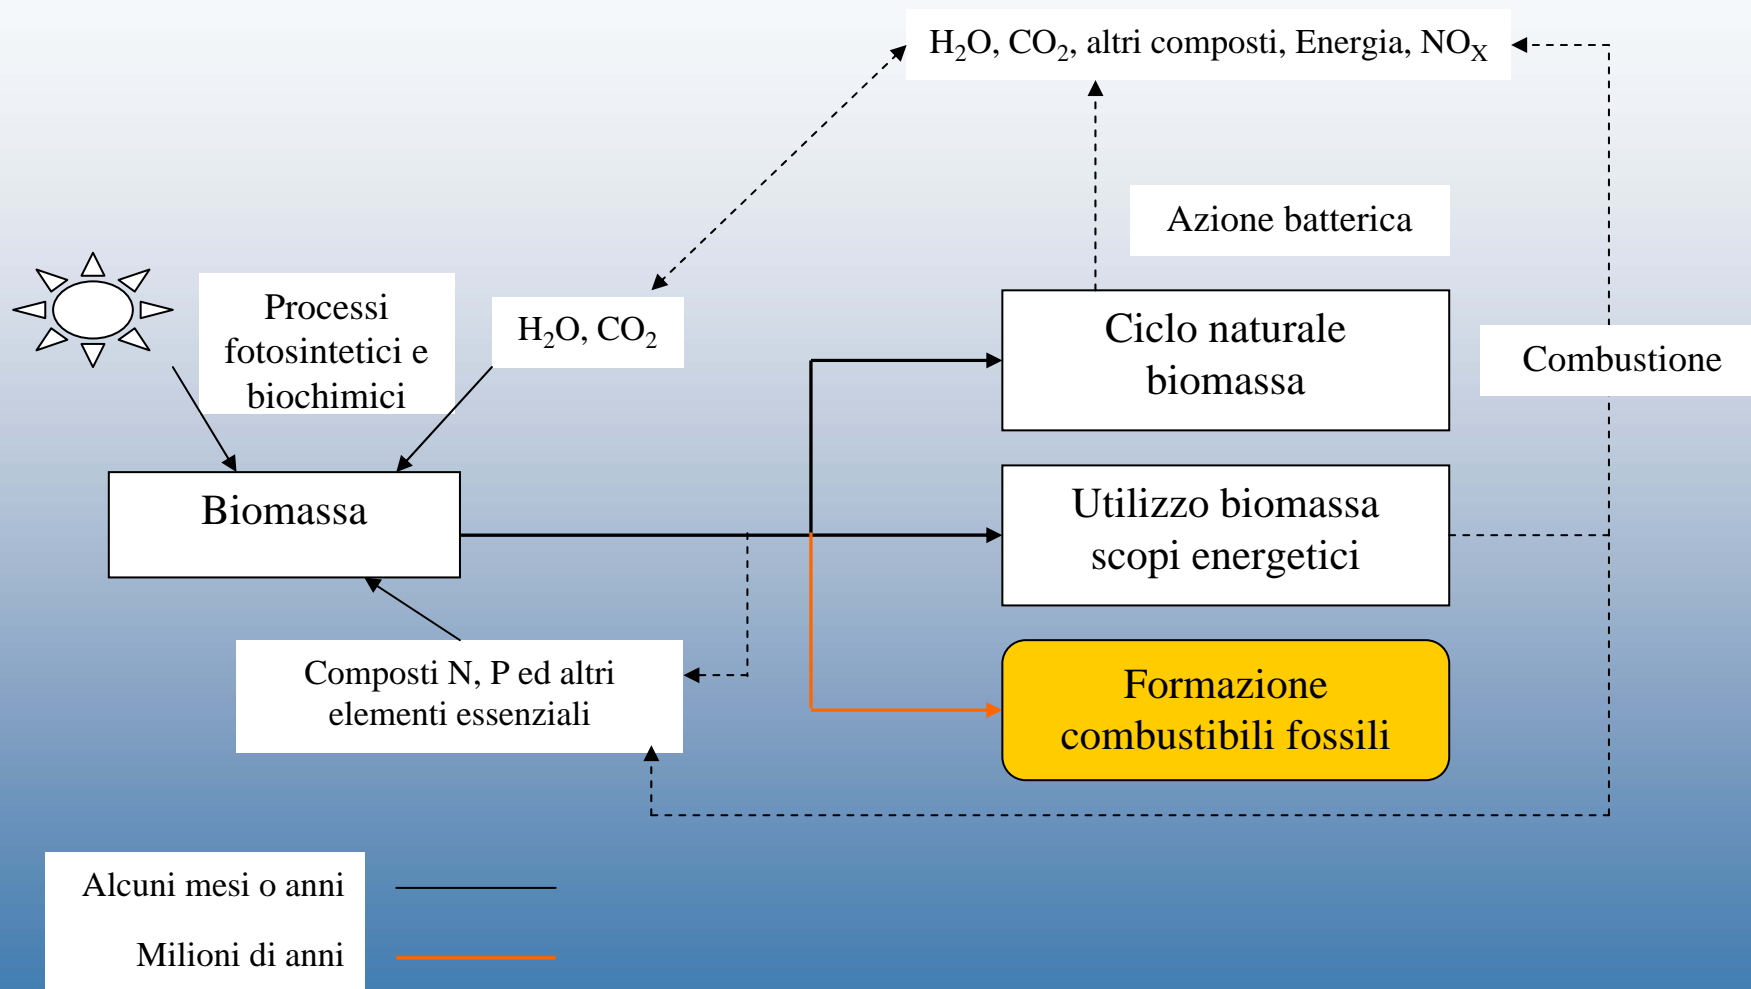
$H_2O$, $CO_2$, altri composti, Energia, $NO_X$

Azione batterica

Processi fotosintetici e biochimici

$H_2O$, $CO_2$

Ciclo naturale biomassa

Combustione

Biomassa

Utilizzo biomassa scopi energetici

Composti N, P ed altri elementi essenziali

Formazione combustibili fossili

Alcuni mesi o anni

Milioni di anni